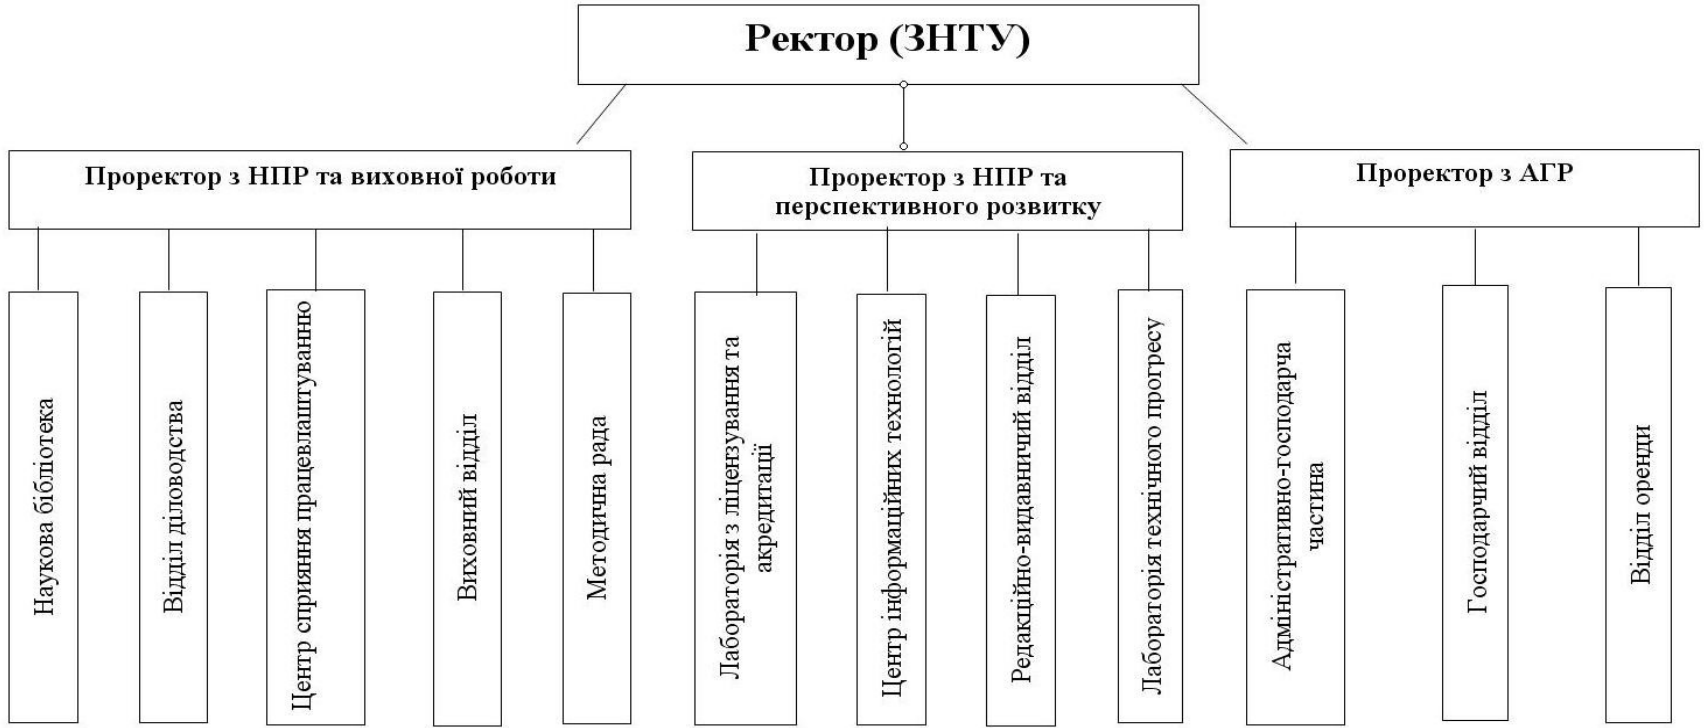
Ректор (ЗНТУ)

Проректор з НПР та виховної роботи

Проректор з НПР та перспективного розвитку

Проректор з АГР

Наукова бібліотека

Відділ діловодства

Центр сприяння працевлаштуванню

Виховний відділ

Методична рада

Лабораторія з ліцензування та акредитації

Центр інформаційних технологій

Редакційно-видавничий відділ

Лабораторія технічного прогресу

Адміністративно-господарча частина

Господарчий відділ

Відділ оренди